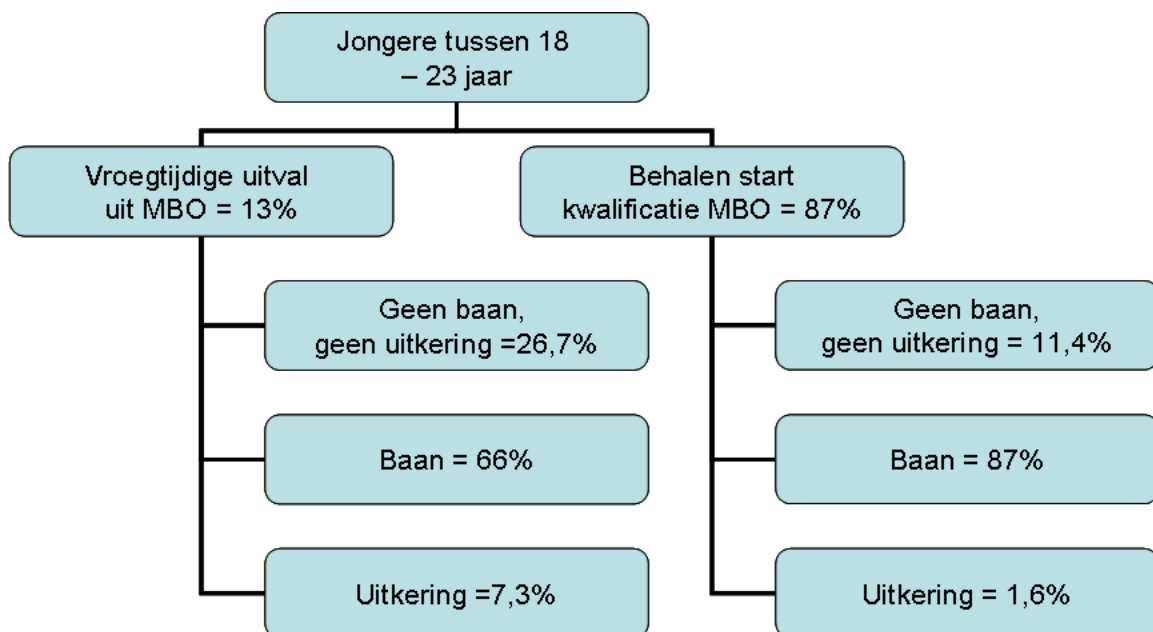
Jongere tussen 18 – 23 jaar

Vroegtijdige uitval uit MBO = 13%

Behalen start kwalificatie MBO = 87%

Geen baan, geen uitkering =26,7%

Baan = 66%

Uitkering =7,3%

Geen baan, geen uitkering = 11,4%

Baan = 87%

Uitkering = 1,6%